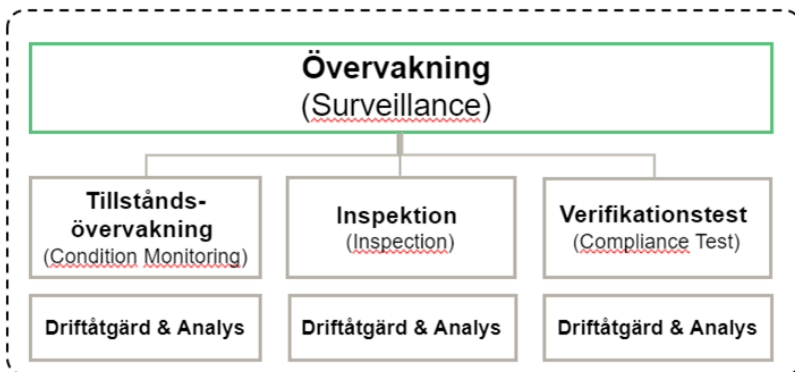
Övervakning
(Surveillance)

Tillstånds-övervakning
(Condition Monitoring)

Inspektion
(Inspection)

Verifikationstest
(Compliance Test)

Driftåtgärd & Analys

Driftåtgärd & Analys

Driftåtgärd & Analys